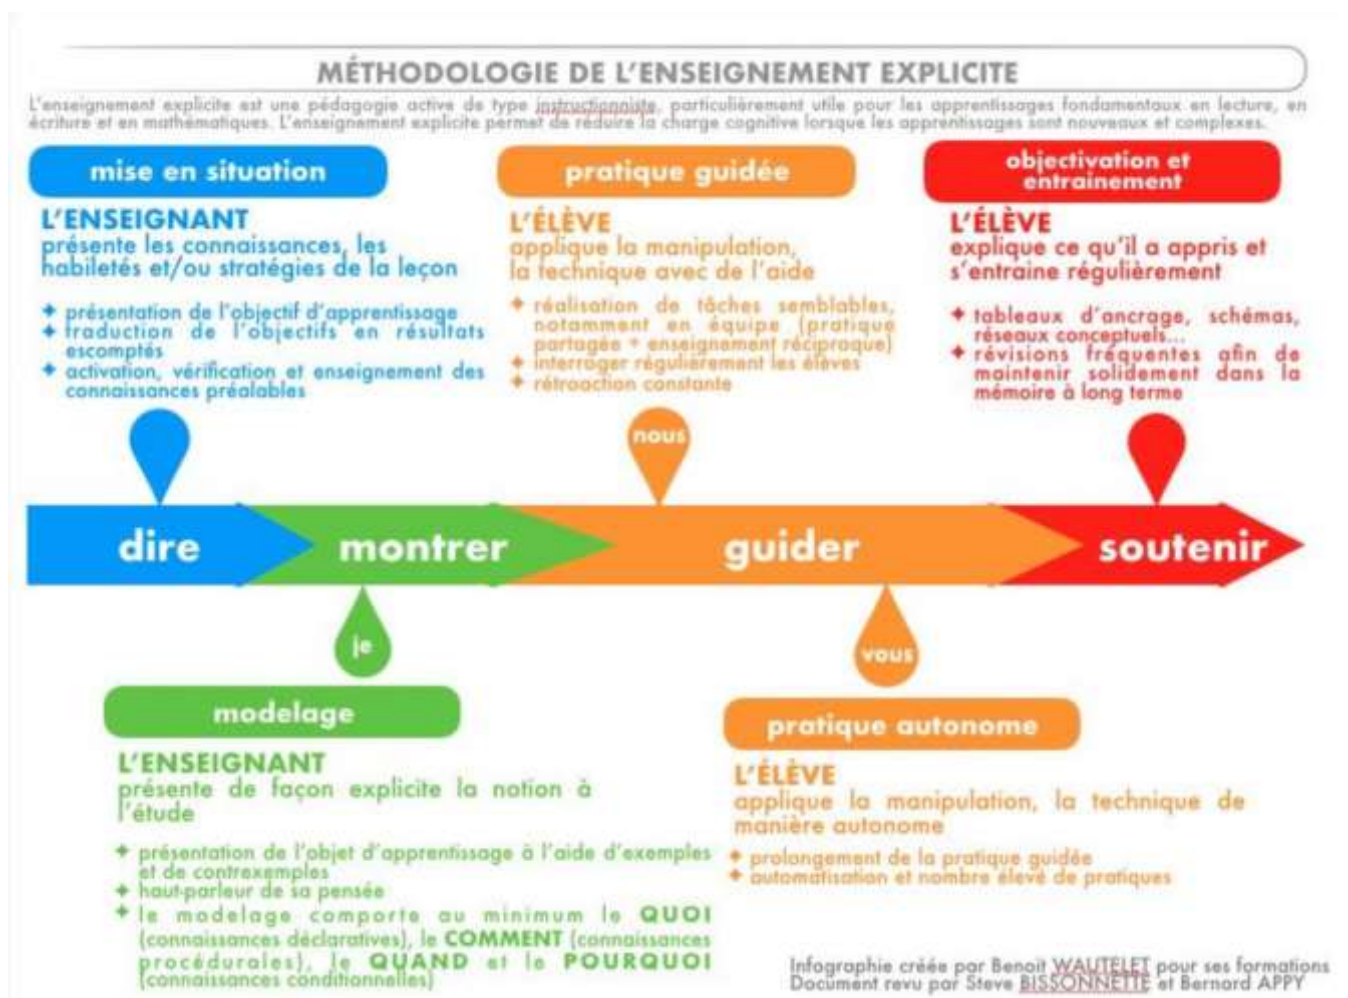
MÉTHODOLOGIE DE L'ENSEIGNEMENT EXPLICITE

L'enseignement explicite est une pédagogie active de type instructionniste, particulièrement utile pour les apprentissages fondamentaux en lecture, en écriture et en mathématiques. L'enseignement explicite permet de réduire la charge cognitive lorsque les apprentissages sont nouveaux et complexes.

mise en situation

L'ENSEIGNANT
présente les connaissances, les habiletés et/ou stratégies de la leçon

✦ présentation de l'objectif d'apprentissage
✦ traduction de l'objectifs en résultats escomptés
✦ activation, vérification et enseignement des connaissances préalables

pratique guidée

L'ÉLÈVE
applique la manipulation, la technique avec de l'aide

✦ réalisation de tâches semblables, notamment en équipe (pratique partagée + enseignement réciproque)
✦ interroger régulièrement les élèves
✦ rétroaction constante

objectivation et entrainement

L'ÉLÈVE
explique ce qu'il a appris et s'entraine régulièrement

✦ tableaux d'ancrage, schémas, réseaux conceptuels...
✦ révisions fréquentes afin de maintenir solidement dans la mémoire à long terme

nous

dire montrer guider soutenir

je

vous

modelage

L'ENSEIGNANT
présente de façon explicite la notion à l'étude

✦ présentation de l'objet d'apprentissage à l'aide d'exemples et de contrexemples
✦ haut-parleur de sa pensée
✦ le modelage comporte au minimum le QUOI (connaissances déclaratives), le COMMENT (connaissances procédurales), le QUAND et le POURQUOI (connaissances conditionnelles)

pratique autonome

L'ÉLÈVE
applique la manipulation, la technique de manière autonome

✦ prolongement de la pratique guidée
✦ automatisation et nombre élevé de pratiques

Infographie créée par Benoit WAUTELET pour ses formations
Document revu par Steve BISSONNETTE et Bernard APPY